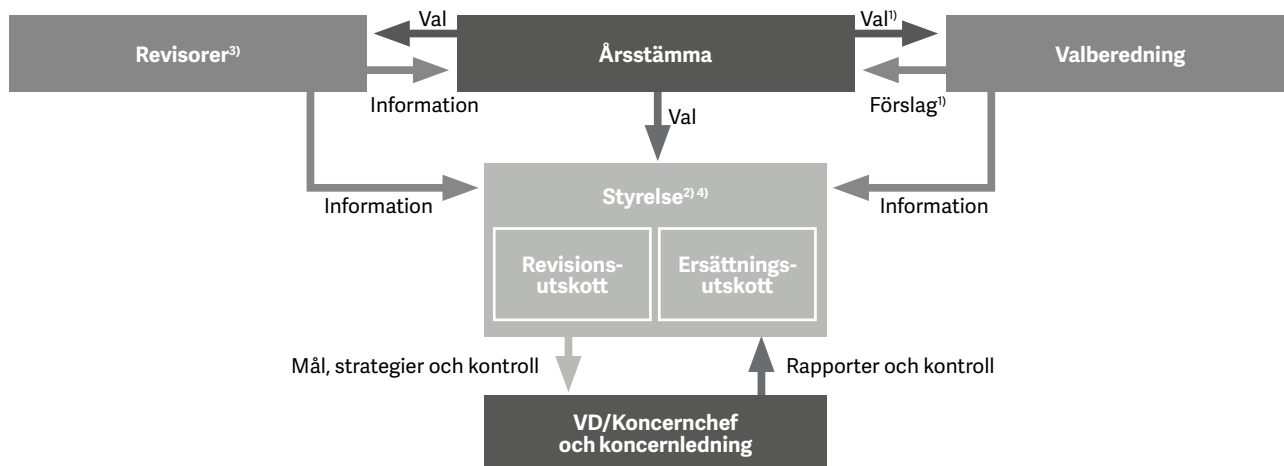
Revisorer$^{3)}$

Val

Årsstämma

Val$^{1)}$

Valberedning

Information

Val

Förslag$^{1)}$

Information

Styrelse$^{2) \, 4)}$

Information

Revisionsutskott

Ersättningsutskott

Mål, strategier och kontroll

Rapporter och kontroll

VD/Koncernchef och koncernledning